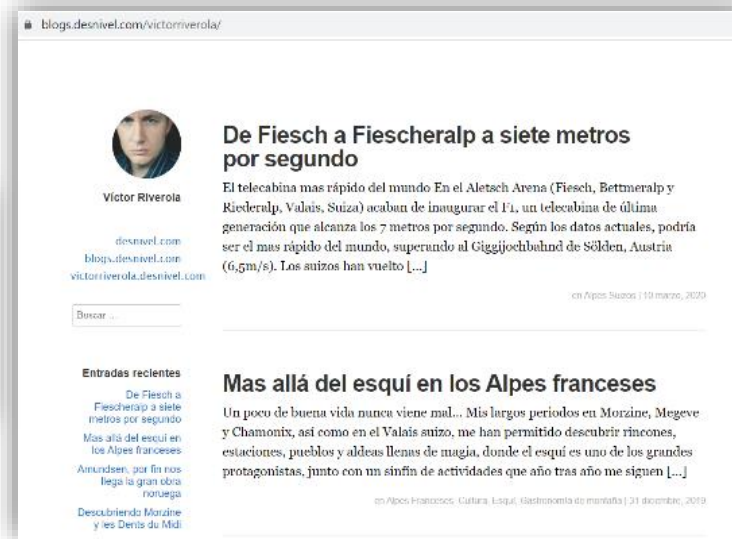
blogs.desnivel.com/victorriverola/

Víctor Riverola

desnivel.com
blogs.desnivel.com
victorriverola.desnivel.com

Buscar ...

Entradas recientes

De Fiesch a Fiescheralp a siete metros por segundo

Mas allá del esquí en los Alpes franceses

Amundsen, por fin nos llega la gran obra noruega

Descubriendo Morzine y les Dents du Midi

De Fiesch a Fiescheralp a siete metros por segundo

El telecabina mas rápido del mundo En el Aletsch Arena (Fiesch, Bettmeralp y Riederalp, Valais, Suiza) acaban de inaugurar el F1, un telecabina de última generación que alcanza los 7 metros por segundo. Según los datos actuales, podría ser el mas rápido del mundo, superando al Giggijochbahnd de Sölden, Austria (6,5m/s). Los suizos han vuelto […]

en Alpes Suizos | 10 marzo, 2020

Mas allá del esquí en los Alpes franceses

Un poco de buena vida nunca viene mal... Mis largos periodos en Morzine, Megeve y Chamonix, así como en el Valais suizo, me han permitido descubrir rincones, estaciones, pueblos y aldeas llenas de magia, donde el esquí es uno de los grandes protagonistas, junto con un sinfín de actividades que año tras año me siguen […]

en Alpes Franceses, Cultura, Esquí, Gastronomía de montaña | 31 diciembre, 2019